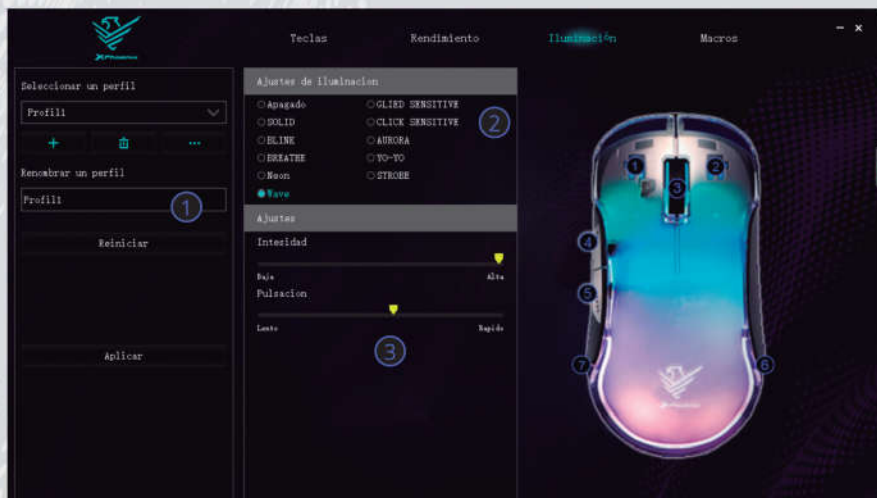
XPhoenix

Teclas Rendimiento Iluminación Macros

– ×

Seleccionar un perfil

Profil1

+ ...

Renombrar un perfil

Profil1

①

Reiniciar

Aplicar

Ajustes de iluminacion

Apagado
SOLID
BLINK
BREATHE
Neon
Wave

GLIED SENSITIVE
CLICK SENSITIVE
AURORA
YO-YO
STROBE

②

Ajustes

Intesidad

Baja Alta

Pulsacion

Lento Rapido

③

1 2 3 4 5 6 7

XPhoenix